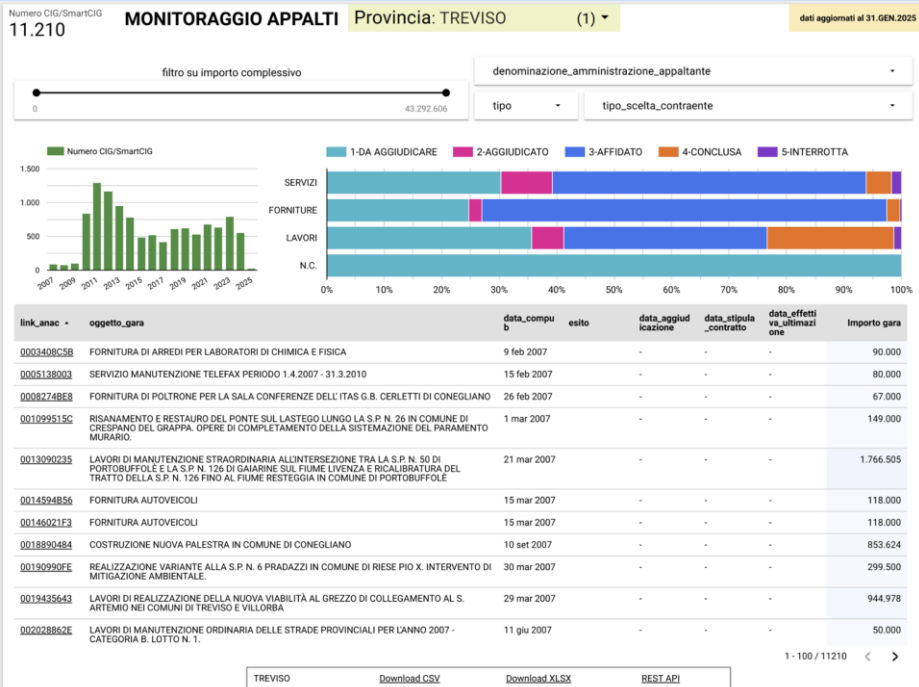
Numero CIG/SmartCIG
11.210

MONITORAGGIO APPALTI

Provincia: TREVISO (1) ▾

dati aggiornati al 31.GEN.2025

filtro su importo complessivo

0 43.292.606

denominazione_amministrazione_appaltante ▾

tipo ▾

tipo_scelta_contraente ▾

Numero CIG/SmartCIG

1.500
1.000
500
0

2007 2009 2011 2013 2015 2017 2019 2021 2023 2025

1-DA AGGIUDICARE 2-AGGIUDICATO 3-AFFIDATO 4-CONCLUSA 5-INTERROTTA

SERVIZI
FORNITURE
LAVORI
N.C.

0% 10% 20% 30% 40% 50% 60% 70% 80% 90% 100%

| link_anac ▲ | oggetto_gara | data_compub | esito | data_aggiudicazione | data_stipula_contratto | data_effettiva_ultimazione | Importo gara |
|---|---|---|---|---|---|---|---|
| 0003408C5B | FORNITURA DI ARREDI PER LABORATORI DI CHIMICA E FISICA | 9 feb 2007 | | - | - | - | 90.000 |
| 0005138003 | SERVIZIO MANUTENZIONE TELEFAX PERIODO 1.4.2007 - 31.3.2010 | 15 feb 2007 | | - | - | - | 80.000 |
| 0008274BE8 | FORNITURA DI POLTRONE PER LA SALA CONFERENZE DELL' ITAS G.B. CERLETTI DI CONEGLIANO | 26 feb 2007 | | - | - | - | 67.000 |
| 001099515C | RISANAMENTO E RESTAURO DEL PONTE SUL LASTEGO LUNGO LA S.P. N. 26 IN COMUNE DI CRESPANO DEL GRAPPA. OPERE DI COMPLETAMENTO DELLA SISTEMAZIONE DEL PARAMENTO MURARIO. | 1 mar 2007 | | - | - | - | 149.000 |
| 0013090235 | LAVORI DI MANUTENZIONE STRAORDINARIA ALL'INTERSEZIONE TRA LA S.P. N. 50 DI PORTOBUFFOLÈ E LA S.P. N. 126 DI GAIARINE SUL FIUME LIVENZA E RICALIBRATURA DEL TRATTO DELLA S.P. N. 126 FINO AL FIUME RESTEGGIA IN COMUNE DI PORTOBUFFOLÈ | 21 mar 2007 | | - | - | - | 1.766.505 |
| 0014594B56 | FORNITURA AUTOVEICOLI | 15 mar 2007 | | - | - | - | 118.000 |
| 00146021F3 | FORNITURA AUTOVEICOLI | 15 mar 2007 | | - | - | - | 118.000 |
| 0018890484 | COSTRUZIONE NUOVA PALESTRA IN COMUNE DI CONEGLIANO | 10 set 2007 | | - | - | - | 853.624 |
| 00190990FE | REALIZZAZIONE VARIANTE ALLA S.P. N. 6 PRADAZZI IN COMUNE DI RIESE PIO X. INTERVENTO DI MITIGAZIONE AMBIENTALE. | 30 mar 2007 | | - | - | - | 299.500 |
| 0019435643 | LAVORI DI REALIZZAZIONE DELLA NUOVA VIABILITÀ AL GREZZO DI COLLEGAMENTO AL S. ARTEMIO NEI COMUNI DI TREVISO E VILLORBA | 29 mar 2007 | | - | - | - | 944.978 |
| 002028862E | LAVORI DI MANUTENZIONE ORDINARIA DELLE STRADE PROVINCIALI PER L'ANNO 2007 - CATEGORIA B. LOTTO N. 1. | 11 giu 2007 | | - | - | - | 50.000 |

1 - 100 / 11210 < >

TREVISO Download CSV Download XLSX REST API